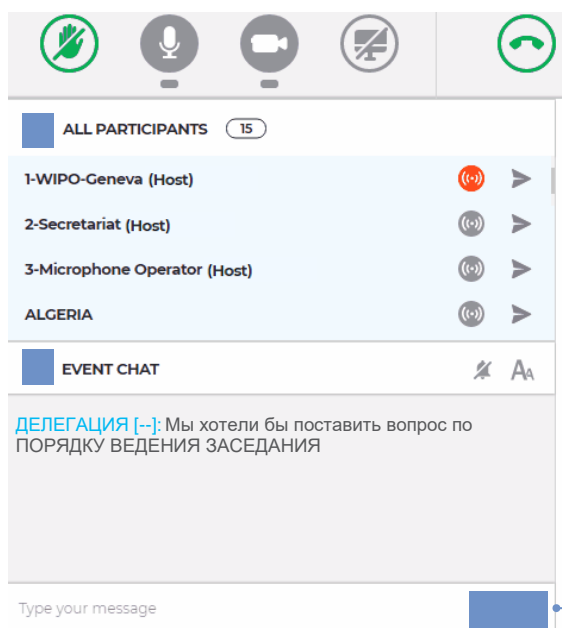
ALL PARTICIPANTS 15

1-WIPO-Geneva (Host)

2-Secretariat (Host)

3-Microphone Operator (Host)

ALGERIA

EVENT CHAT

ДЕЛЕГАЦИЯ [--]: Мы хотели бы поставить вопрос по ПОРЯДКУ ВЕДЕНИЯ ЗАСЕДАНИЯ

Type your message